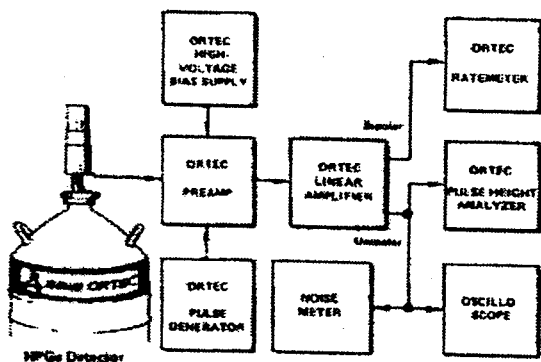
ORTEC HIGH-VOLTAGE BIAS SUPPLY

ORTEC PREAMP

ORTEC PULSE GENERATOR

ORTEC LINEAR AMPLIFIER

Bipolar

Unipolar

ORTEC RATEMETER

ORTEC PULSE HEIGHT ANALYZER

NOISE METER

OSCILLO SCOPE

ORTEC

HPGe Detector